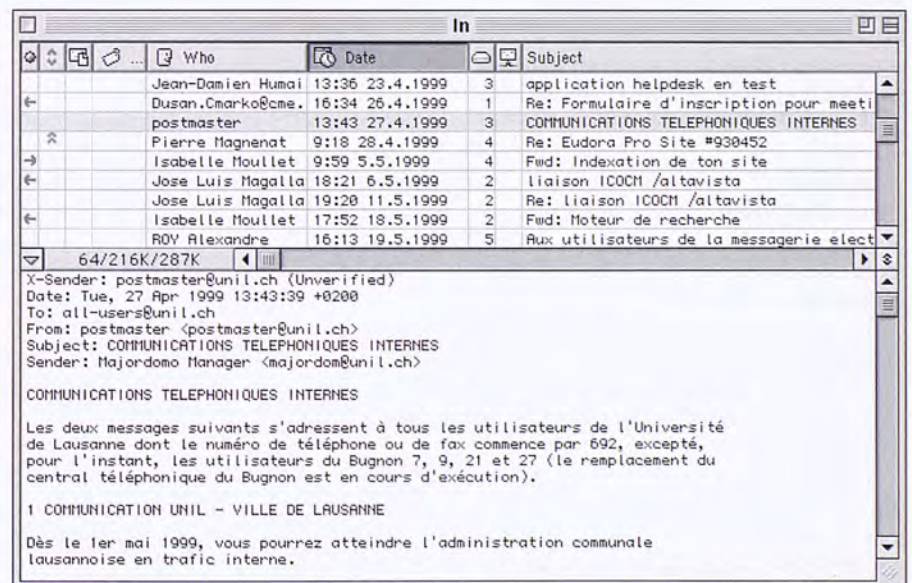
In

| | | | | Who | Date | | Subject |
|---|---|---|---|---|---|---|---|
| | | | | Jean-Damien Humai | 13:36 23.4.1999 | 3 | application helpdesk en test |
| | | | | Dusan.Cmarko@cme. | 16:34 26.4.1999 | 1 | Re: Formulaire d'inscription pour meeti |
| | | | | postmaster | 13:43 27.4.1999 | 3 | COMMUNICATIONS TELEPHONIQUES INTERNES |
| | | | | Pierre Magnenat | 9:18 28.4.1999 | 4 | Re: Eudora Pro Site #930452 |
| | | | | Isabelle Moullet | 9:59 5.5.1999 | 4 | Fwd: Indexation de ton site |
| | | | | Jose Luis Magalla | 18:21 6.5.1999 | 2 | liaison ICOCM /altavista |
| | | | | Jose Luis Magalla | 19:20 11.5.1999 | 2 | Re: liaison ICOCM /altavista |
| | | | | Isabelle Moullet | 17:52 18.5.1999 | 2 | Fwd: Moteur de recherche |
| | | | | ROY Alexandre | 16:13 19.5.1999 | 5 | Aux utilisateurs de la messagerie elect |

64/216K/287K

X-Sender: postmaster@unil.ch (Unverified)
Date: Tue, 27 Apr 1999 13:43:39 +0200
To: all-users@unil.ch
From: postmaster <postmaster@unil.ch>
Subject: COMMUNICATIONS TELEPHONIQUES INTERNES
Sender: Majordomo Manager <majordom@unil.ch>

COMMUNICATIONS TELEPHONIQUES INTERNES

Les deux messages suivants s'adressent à tous les utilisateurs de l'Université de Lausanne dont le numéro de téléphone ou de fax commence par 692, excepté, pour l'instant, les utilisateurs du Bugnon 7, 9, 21 et 27 (le remplacement du central téléphonique du Bugnon est en cours d'exécution).

1 COMMUNICATION UNIL - VILLE DE LAUSANNE

Dès le 1er mai 1999, vous pourrez atteindre l'administration communale lausannoise en trafic interne.